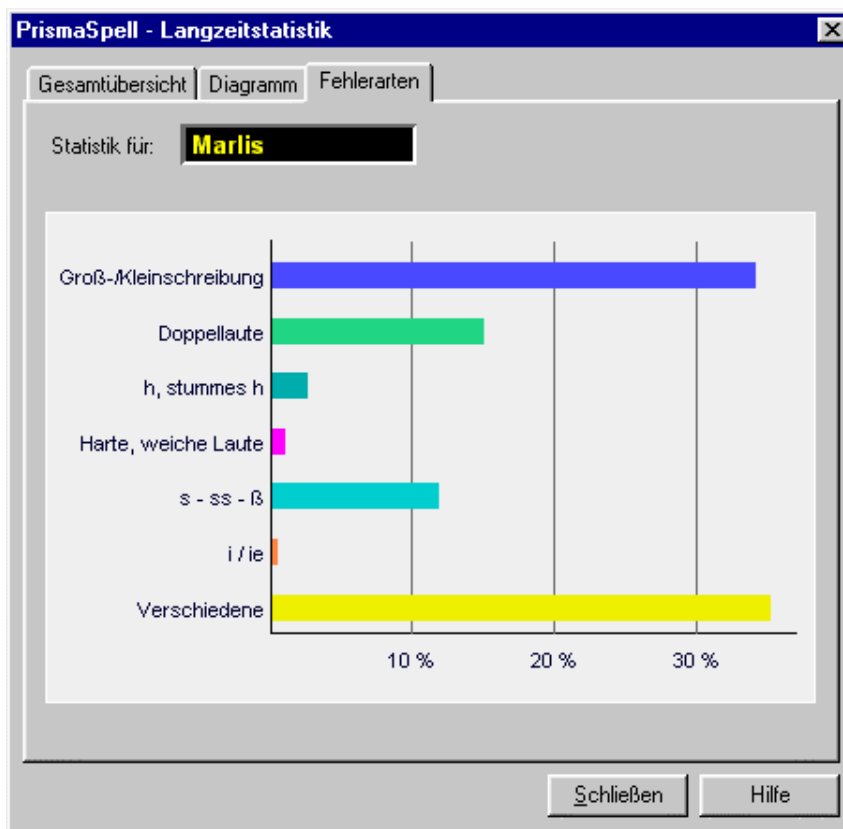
PrismaSpell - Langzeitstatistik

Gesamtübersicht | Diagramm | Fehlerarten

Statistik für: Marlis

Groß-/Kleinschreibung
Doppellaute
h, stummes h
Harte, weiche Laute
s - ss - ß
i / ie
Verschiedene

10 %
20 %
30 %

Schließen
Hilfe